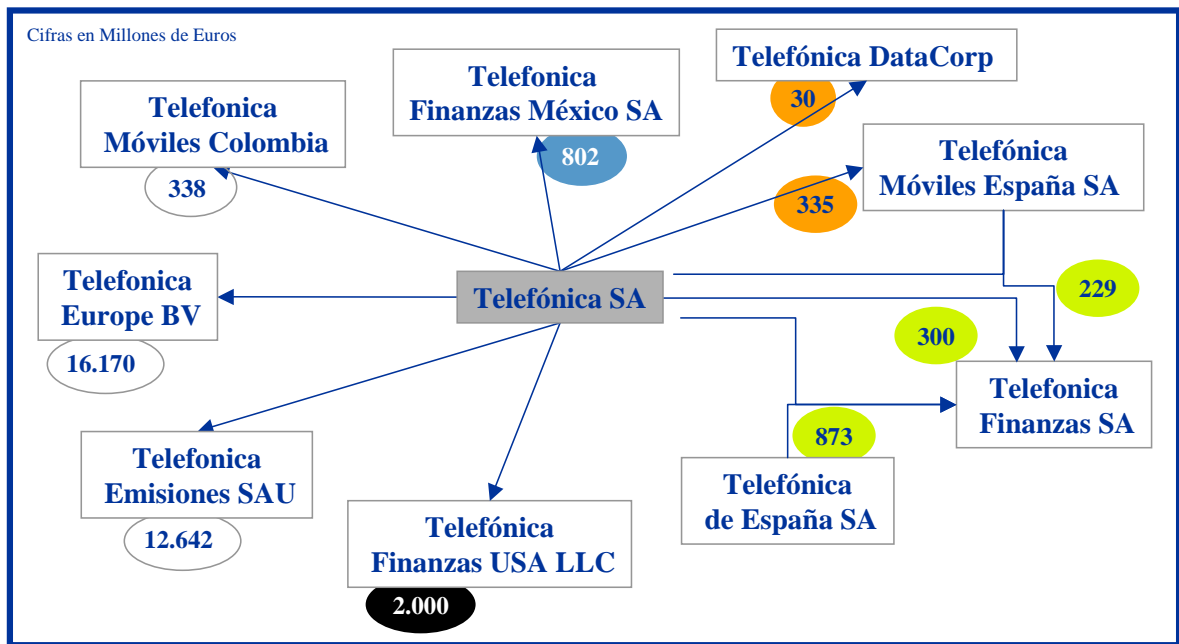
Cifras en Millones de Euros

Telefonica Finanzas México SA

802

Telefónica DataCorp

30

Telefonica Móviles Colombia

338

Telefónica Móviles España SA

335

Telefonica Europe BV

16.170

Telefónica SA

229

300

Telefonica Finanzas SA

873

Telefonica Emisiones SAU

12.642

Telefónica Finanzas USA LLC

2.000

Telefónica de España SA